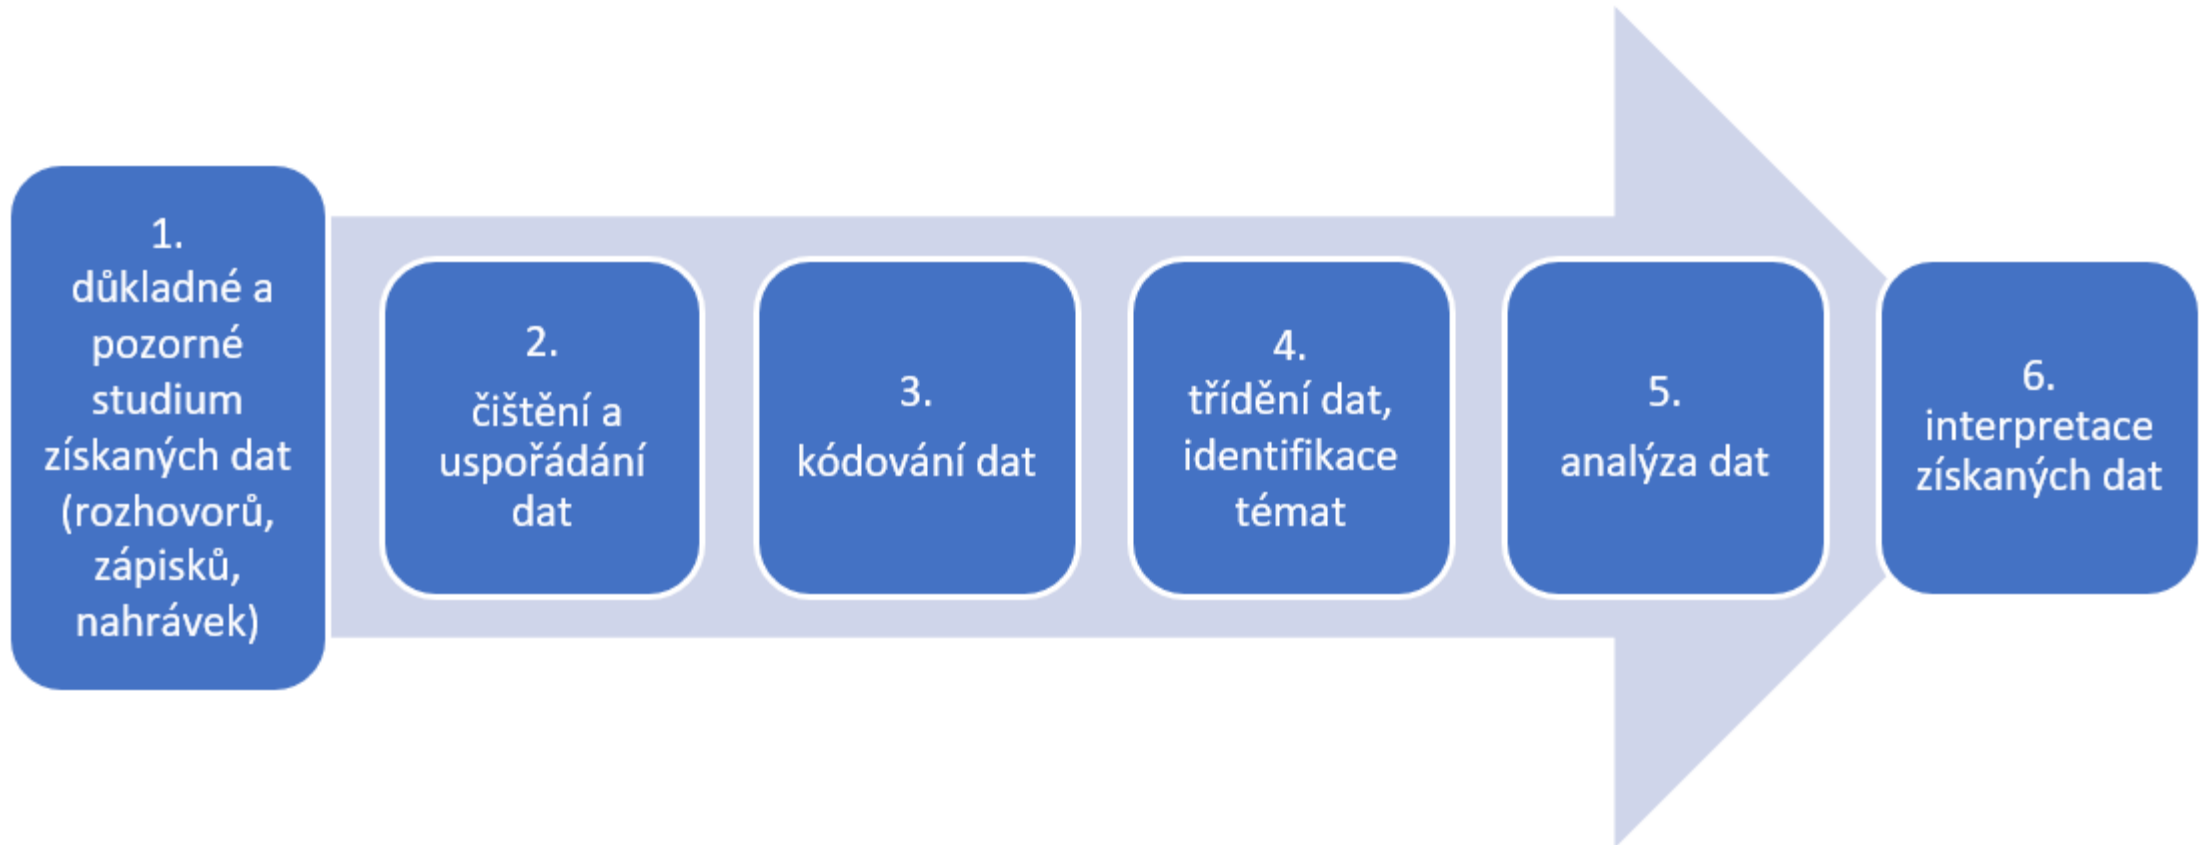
1.
důkladné a pozorné studium získaných dat (rozhovorů, zápisků, nahrávek)

2.
čištění a uspořádání dat

3.
kódování dat

4.
třídění dat, identifikace témat

5.
analýza dat

6.
interpretace získaných dat